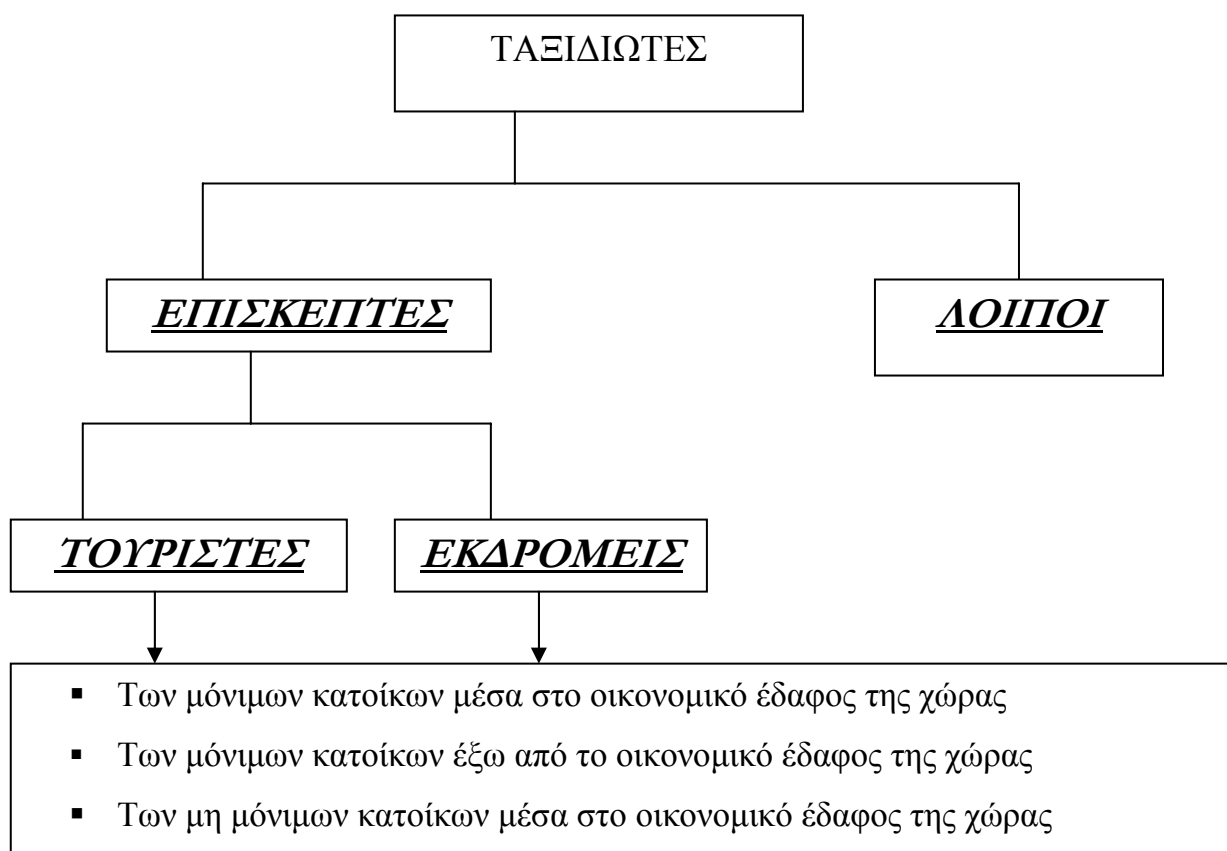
ΤΑΞΙΔΙΩΤΕΣ

ΕΠΙΣΚΕΠΤΕΣ

ΛΟΙΠΟΙ

ΤΟΥΡΙΣΤΕΣ

ΕΚΔΡΟΜΕΙΣ

- Των μόνιμων κατοίκων μέσα στο οικονομικό έδαφος της χώρας
- Των μόνιμων κατοίκων έξω από το οικονομικό έδαφος της χώρας
- Των μη μόνιμων κατοίκων μέσα στο οικονομικό έδαφος της χώρας